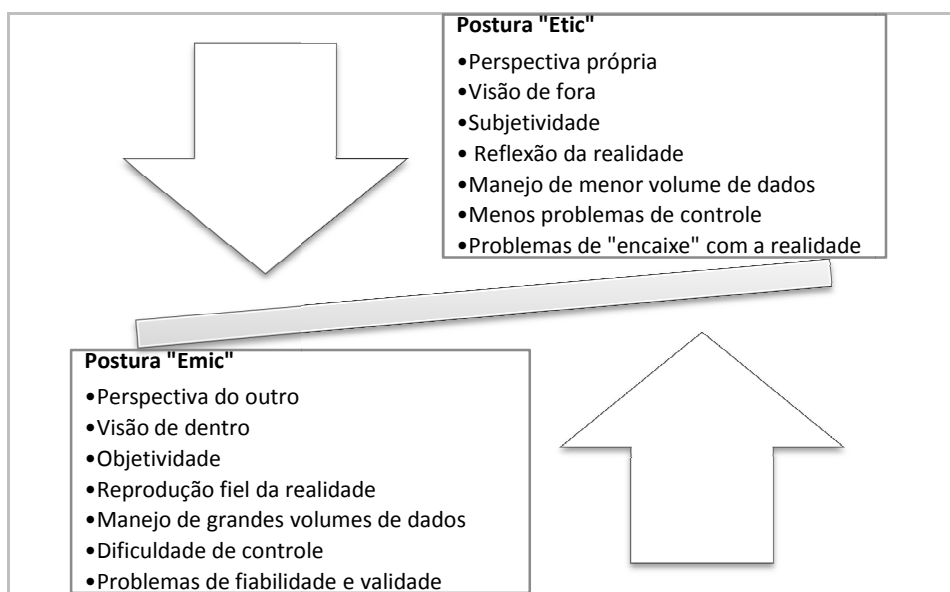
**Postura "Etic"**

•Perspectiva própria
•Visão de fora
•Subjetividade
• Reflexão da realidade
•Manejo de menor volume de dados
•Menos problemas de controle
•Problemas de "encaixe" com a realidade

**Postura "Emic"**

•Perspectiva do outro
•Visão de dentro
•Objetividade
•Reprodução fiel da realidade
•Manejo de grandes volumes de dados
•Dificuldade de controle
•Problemas de fiabilidade e validade